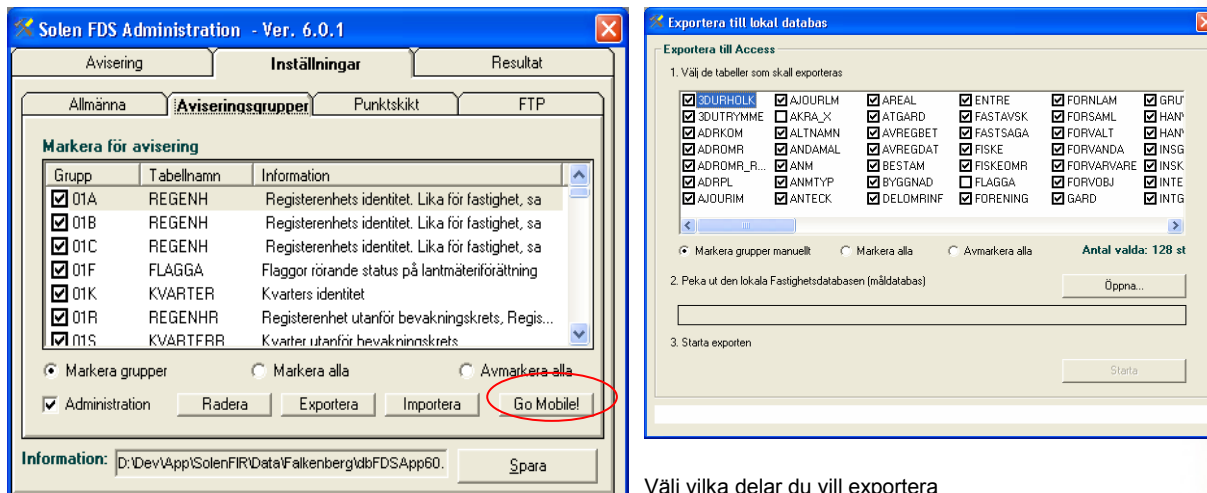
Solen FDS Administration - Ver. 6.0.1

Avisering | Inställningar | Resultat

Allmänna | Aviseringsgrupper | Punktskikt | FTP

Markera för avisering

| Grupp | Tabellnamn | Information |
|---|---|---|
| 01A | REGENH | Registerenhets identitet. Lika för fastighet, sa |
| 01B | REGENH | Registerenhets identitet. Lika för fastighet, sa |
| 01C | REGENH | Registerenhets identitet. Lika för fastighet, sa |
| 01F | FLAGGA | Flaggor rörande status på lantmäteriförättning |
| 01K | KVARTER | Kvarters identitet |
| 01R | REGENHR | Registerenhet utanför bevakningskrets, Regis... |
| 01S | KVARTERR | Kvarter utanför bevakningskrets |

Markera grupper | Markera alla | Avmarkera alla

Administration | Radera | Exportera | Importera | Go Mobile!

Information: D:\Dev\App\SolenFIR\Data\Falkenberg\dbFDSApp60. | Spara

Exportera till lokal databas

Exportera till Access

1. Välj de tabeller som skall exporteras

| | | | | | |
|---|---|---|---|---|---|
| 3DURHOLK | AJOURLM | AREAL | ENTRE | FORNLAM | GRU |
| 3DUTRYMME | AKRA_X | ATGARD | FASTAVSK | FORSAML | HAN |
| ADRKOM | ALTNAMN | AVREGBET | FASTSAGA | FORVALT | HAN |
| ADROMR | ANDAMAL | AVREGDAT | FISKE | FORVANDA | INSG |
| ADROMR_R... | ANM | BESTAM | FISKEOMR | FORVARVARE | INSK |
| ADRPL | ANMTYP | BYGGNAD | FLAGGA | FORVOBJ | INTE |
| AJOURIM | ANTECK | DELOMRINF | FORENING | GARD | INTG |

Markera grupper manuellt | Markera alla | Avmarkera alla | Antal valda: 128 st

2. Peka ut den lokala Fastighetsdatabasen (måldatabas)

Öppna...

3. Starta exporten

Starta

Välj vilka delar du vill exportera